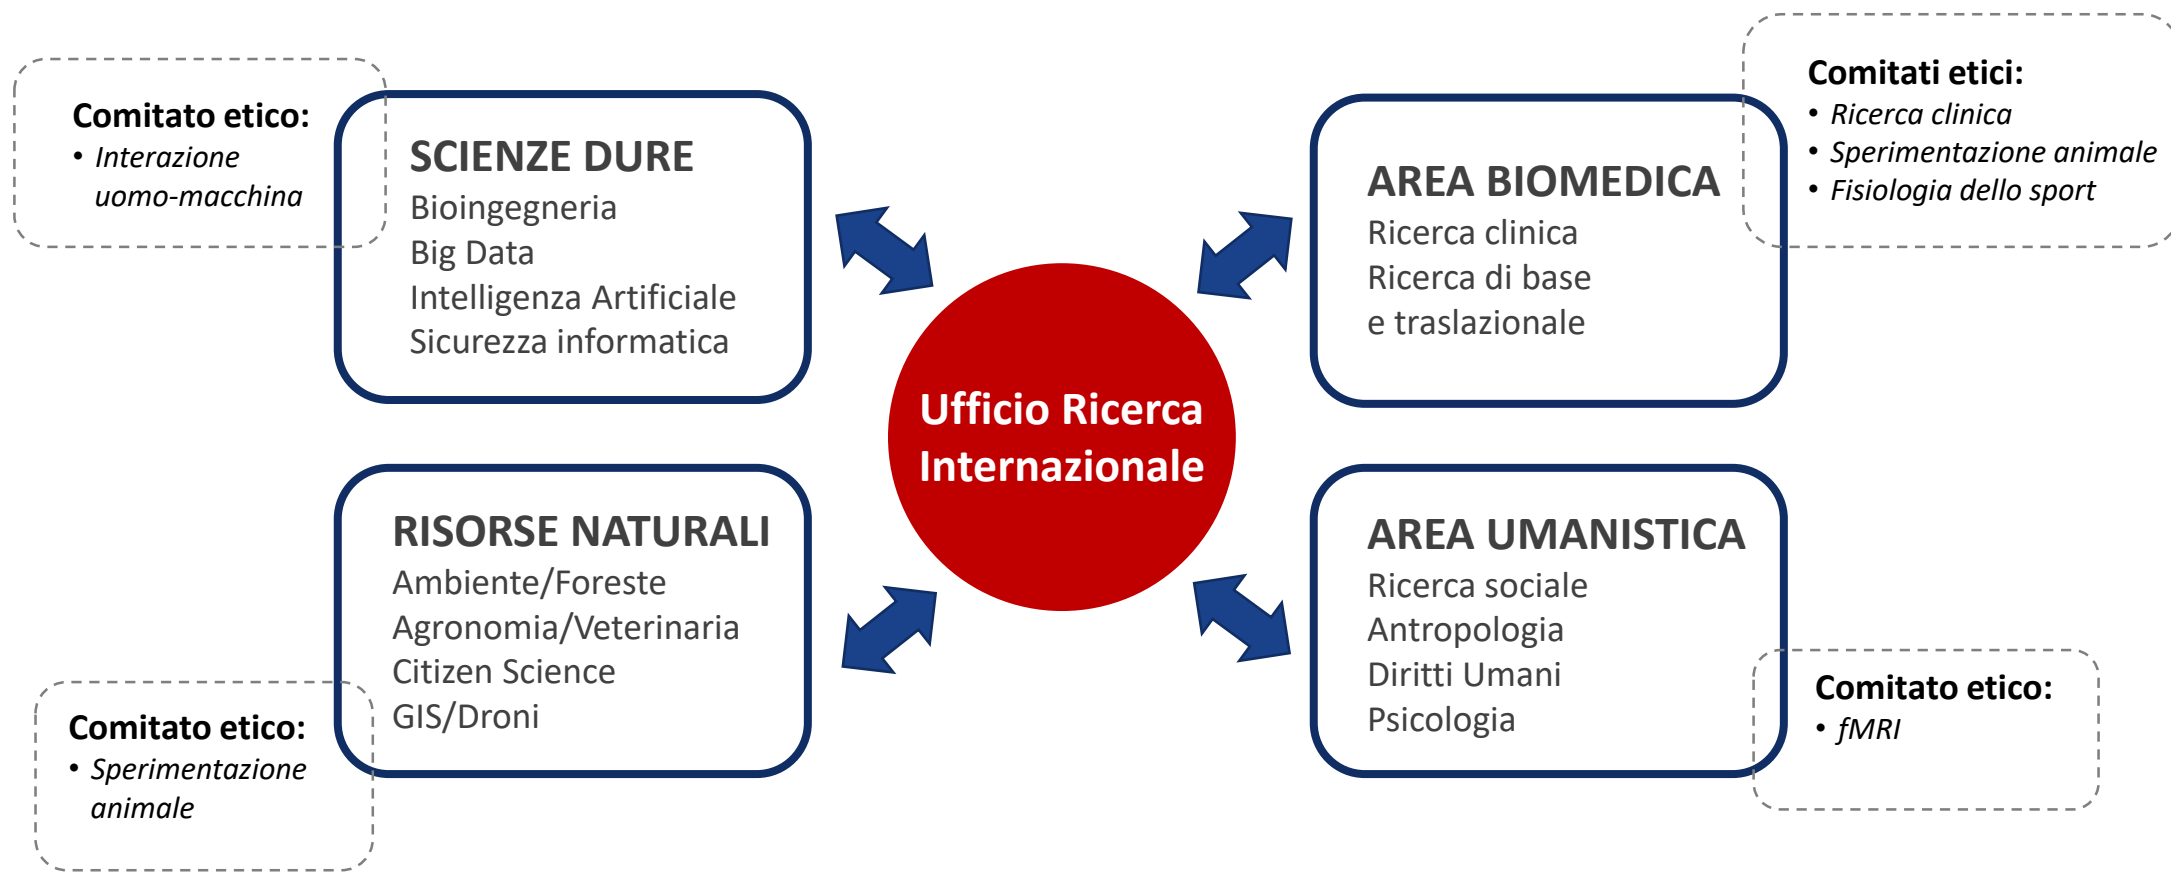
Comitato etico:
• Interazione uomo-macchina

SCIENZE DURE
Bioingegneria
Big Data
Intelligenza Artificiale
Sicurezza informatica

Comitati etici:
• Ricerca clinica
• Sperimentazione animale
• Fisiologia dello sport

AREA BIOMEDICA
Ricerca clinica
Ricerca di base
e traslazionale

Ufficio Ricerca Internazionale

RISORSE NATURALI
Ambiente/Foreste
Agronomia/Veterinaria
Citizen Science
GIS/Droni

Comitato etico:
• Sperimentazione animale

AREA UMANISTICA
Ricerca sociale
Antropologia
Diritti Umani
Psicologia

Comitato etico:
• fMRI